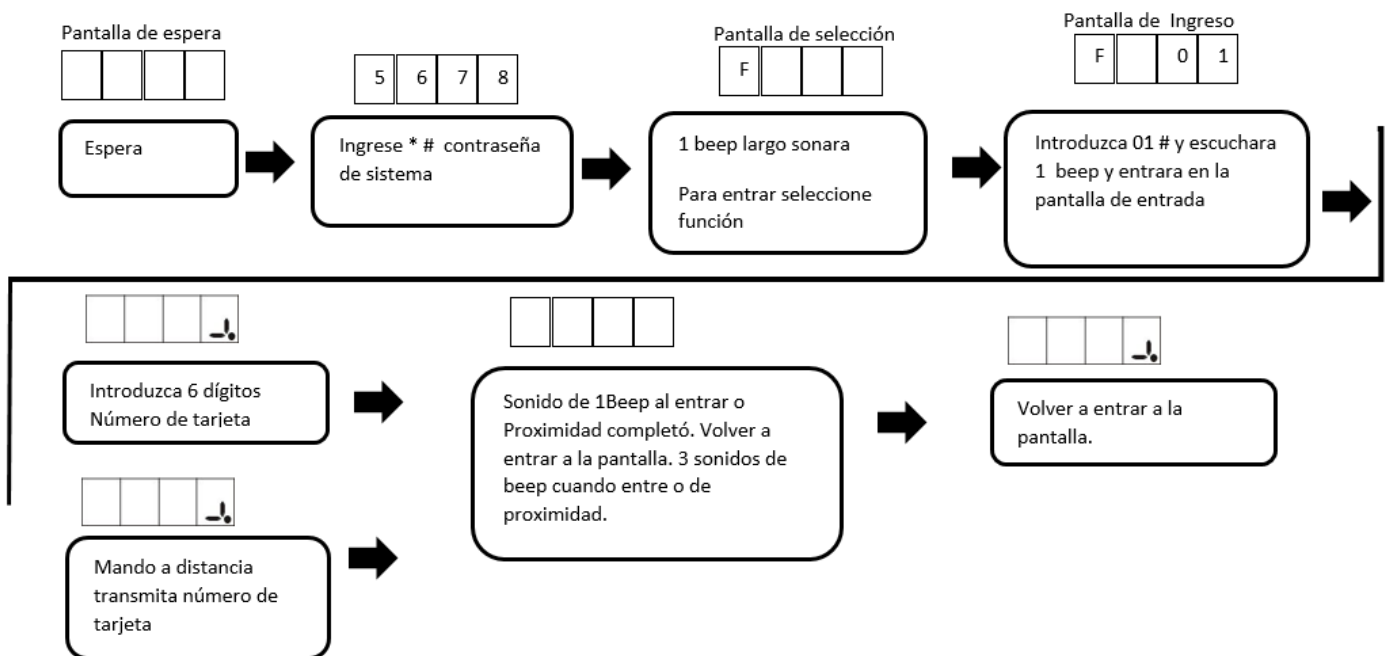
Pantalla de espera

Espera

5 6 7 8

Ingrese * # contraseña de sistema

Pantalla de selección

F

1 beep largo sonara

Para entrar seleccione función

Pantalla de Ingreso

F 0 1

Introduzca 01 # y escuchara 1 beep y entrara en la pantalla de entrada

Introduzca 6 dígitos Número de tarjeta

Mando a distancia transmita número de tarjeta

Sonido de 1Beep al entrar o Proximidad completó. Volver a entrar a la pantalla. 3 sonidos de beep cuando entre o de proximidad.

Volver a entrar a la pantalla.